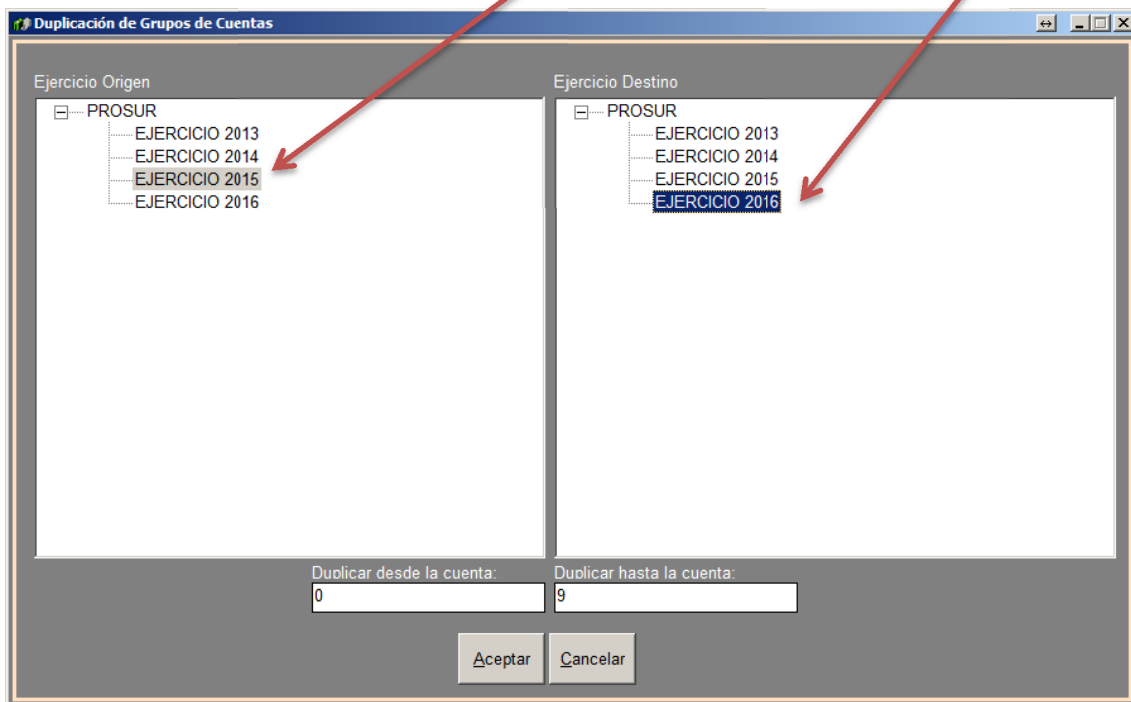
Duplicación de Grupos de Cuentas

Ejercicio Origen

PROSUR
EJERCICIO 2013
EJERCICIO 2014
EJERCICIO 2015
EJERCICIO 2016

Ejercicio Destino

PROSUR
EJERCICIO 2013
EJERCICIO 2014
EJERCICIO 2015
EJERCICIO 2016

Duplicar desde la cuenta:
0

Duplicar hasta la cuenta:
9

Aceptar
Cancelar